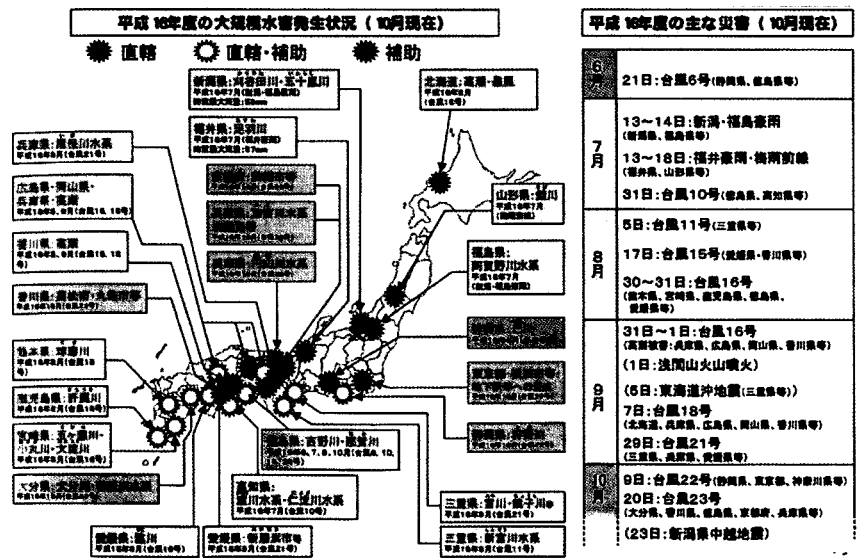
平成16年度の大規模水害発生状況（10月現在）

直轄　直轄・補助　補助

新潟県：刈谷田川・五十嵐川
平成16年7月（新潟・福島豪雨）
時間最大雨量：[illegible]

北海道：高潮・豊島
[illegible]

福井県：足羽川
平成16年7月（福井豪雨）
時間最大雨量：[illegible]

兵庫県：円山川水系
平成16年10月（台風23号）

広島県・岡山県・兵庫県：高潮
平成16年8、9月（台風16、18号）

香川県：高潮
平成16年8、9月（台風16、18号）

香川県：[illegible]
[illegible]

山形県：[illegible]
平成16年7月
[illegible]

福島県：阿賀野川水系
平成16年7月
（新潟・福島豪雨）

熊本県：球磨川
平成16年8月（台風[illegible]号）

鹿児島県：肝属川
平成16年8月（台風16号）

宮崎県：五ヶ瀬川・小丸川・大淀川
平成16年8月（台風16号）

大分県：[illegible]

徳島県：吉野川・那賀川
平成16年7、8、10月（台風6、10、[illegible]）

高知県：渡川水系・仁淀川水系
平成16年7月（台風10号）

三重県：宮川・櫛田川
平成16年9月（台風21号）

三重県：新宮川水系
平成16年9月（台風21号）

愛媛県：肱川
平成16年8月（台風16号）

愛媛県：新居浜市等
平成16年8月（台風21号）

平成16年度の主な災害（10月現在）

| 6月 | 21日：台風6号（静岡県、徳島県等） |
|---|---|
| 7月 | 13～14日：新潟・福島豪雨（新潟県、福島県等）<br>13～18日：福井豪雨・梅雨前線（福井県、山形県等）<br>31日：台風10号（徳島県、高知県等） |
| 8月 | 5日：台風11号（三重県等）<br>17日：台風15号（愛媛県・香川県等）<br>30～31日：台風16号（熊本県、宮崎県、鹿児島県、徳島県、愛媛県等） |
| 9月 | 31日～1日：台風16号（高潮被害：兵庫県、広島県、岡山県、香川県等）<br>（1日：浅間山火山噴火）<br>（5日：東海道沖地震（三重県等））<br>7日：台風18号（北海道、兵庫県、広島県、岡山県、香川県等）<br>29日：台風21号（三重県、兵庫県、愛媛県等） |
| 10月 | 9日：台風22号（静岡県、東京都、神奈川県等）<br>20日：台風23号（大分県、香川県、兵庫県、京都府、兵庫県等）<br>（23日：新潟県中越地震） |